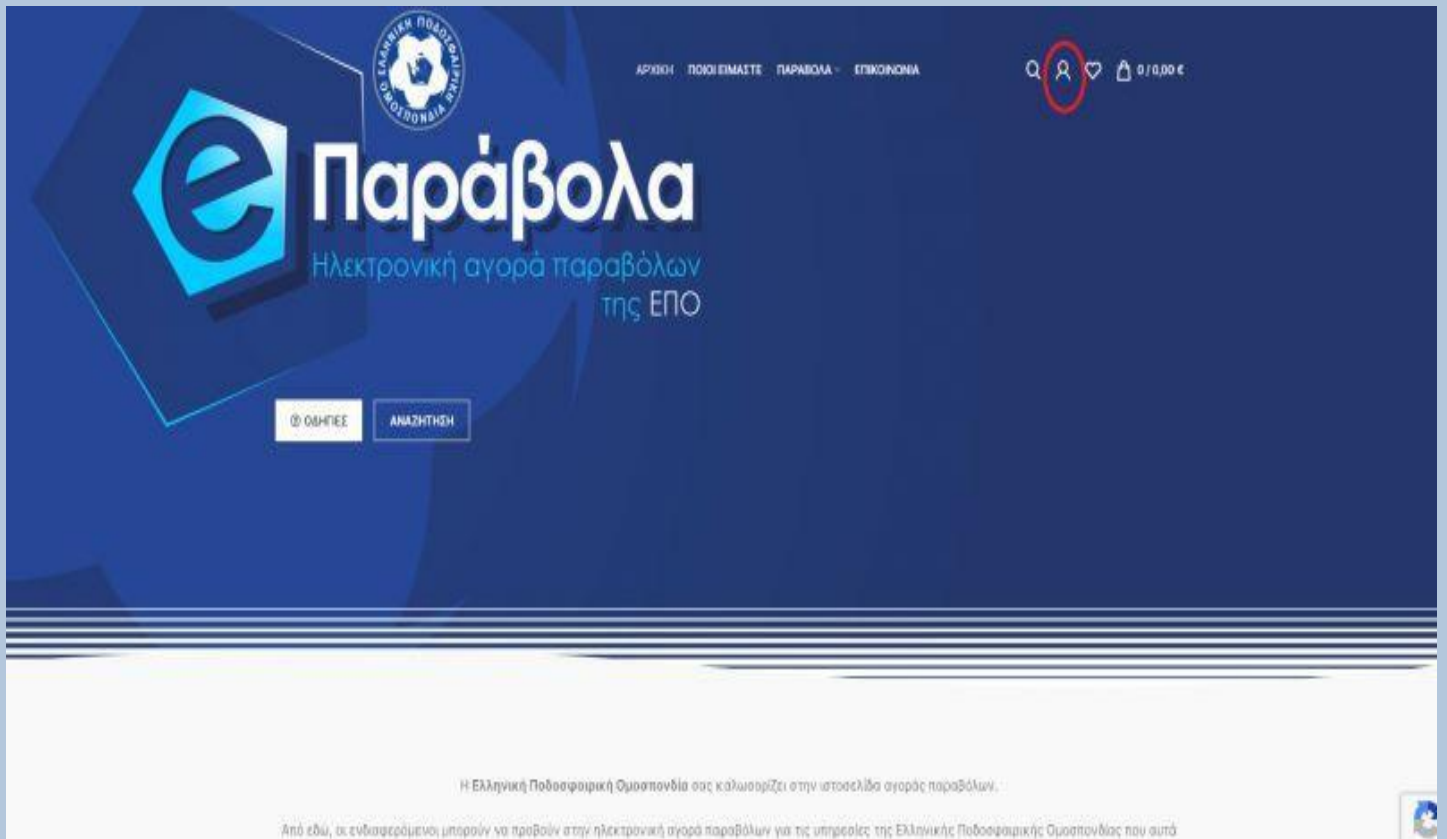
ΕΛΛΗΝΙΚΗ ΠΟΔΟΣΦΑΙΡΙΚΗ ΟΜΟΣΠΟΝΔΙΑ

ΑΡΧΙΚΗ ΠΟΙΟΙ ΕΙΜΑΣΤΕ ΠΑΡΑΒΟΛΑ ΕΠΙΚΟΙΝΩΝΙΑ

0 / 0,00 €

e Παράβολα

Ηλεκτρονική αγορά παραβόλων της ΕΠΟ

ΟΔΗΓΙΕΣ

ΑΝΑΖΗΤΗΣΗ

Η Ελληνική Ποδοσφαιρική Ομοσπονδία σας καλωσορίζει στην ιστοσελίδα αγοράς παραβόλων.

Από εδώ, οι ενδιαφερόμενοι μπορούν να προβούν στην ηλεκτρονική αγορά παραβόλων για τις υπηρεσίες της Ελληνικής Ποδοσφαιρικής Ομοσπονδίας που αυτά